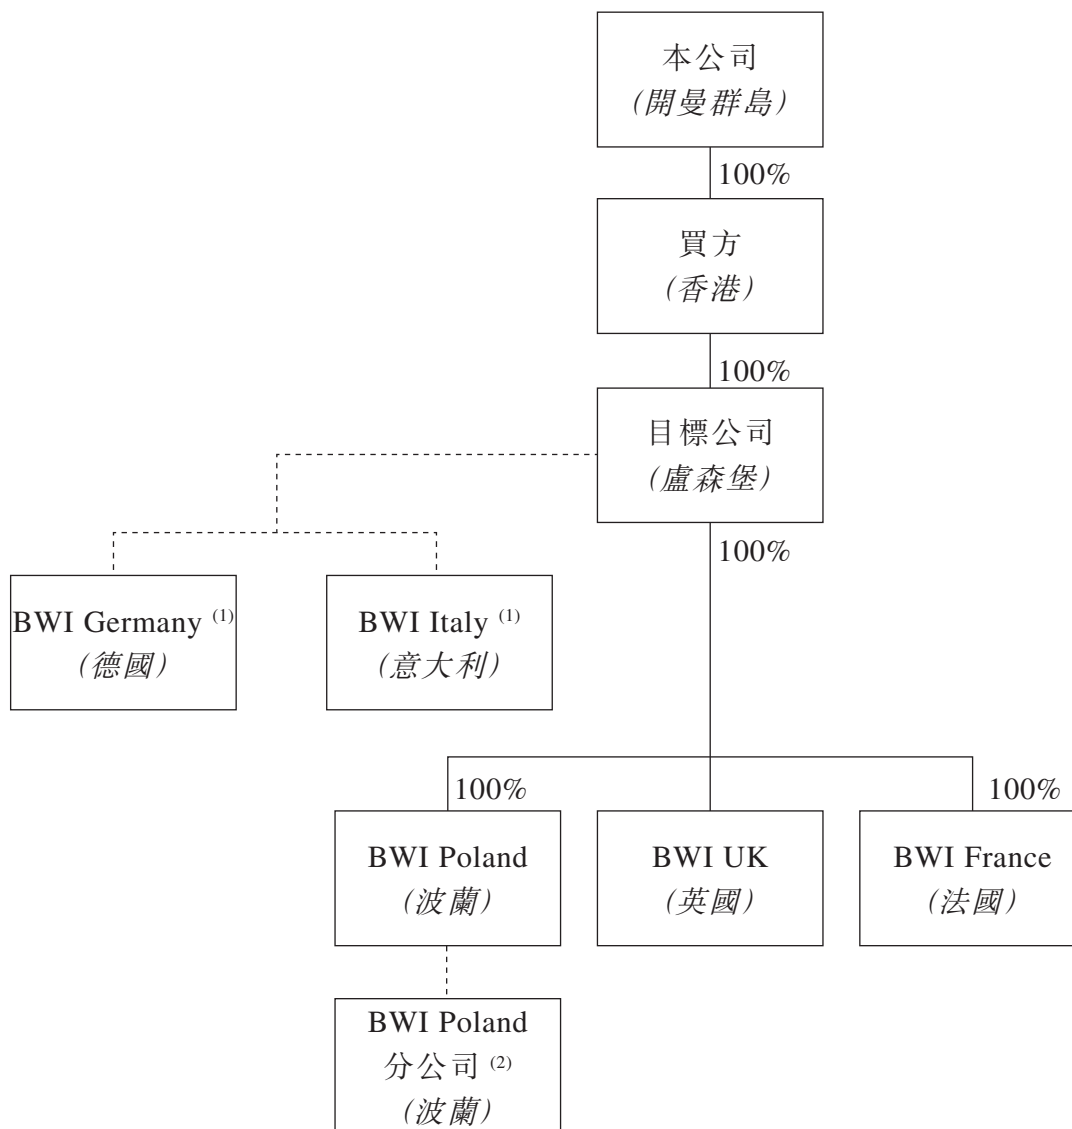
本公司
(開曼群島)

100%

買方
(香港)

100%

目標公司
(盧森堡)

100%

BWI Germany $^{(1)}$
(德國)

BWI Italy $^{(1)}$
(意大利)

100%

100%

BWI Poland
(波蘭)

BWI UK
(英國)

BWI France
(法國)

BWI Poland
分公司 $^{(2)}$
(波蘭)